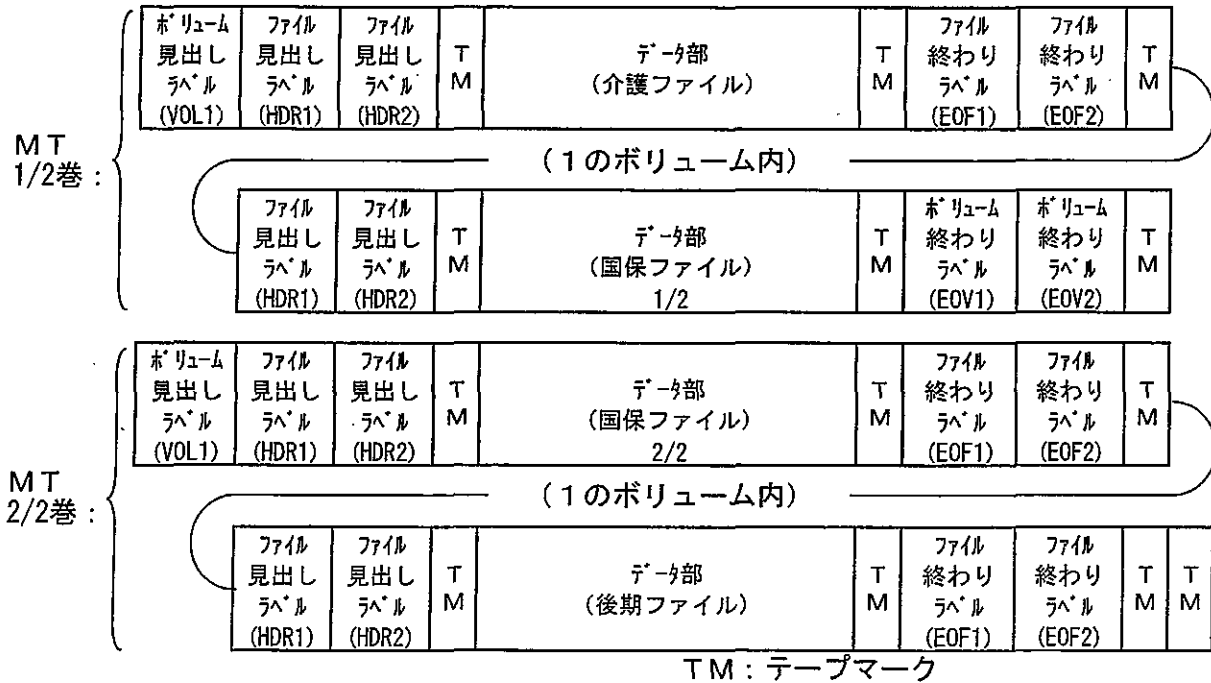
MT 1/2巻：

| ボリューム見出しラベル (VOL1) | ファイル見出しラベル (HDR1) | ファイル見出しラベル (HDR2) | TM | データ部 (介護ファイル) | TM | ファイル終わりラベル (EOF1) | ファイル終わりラベル (EOF2) | TM |
|---|---|---|---|---|---|---|---|---|

（1のボリューム内）

| ファイル見出しラベル (HDR1) | ファイル見出しラベル (HDR2) | TM | データ部 (国保ファイル) 1/2 | TM | ボリューム終わりラベル (EOV1) | ボリューム終わりラベル (EOV2) | TM |
|---|---|---|---|---|---|---|---|

MT 2/2巻：

| ボリューム見出しラベル (VOL1) | ファイル見出しラベル (HDR1) | ファイル見出しラベル (HDR2) | TM | データ部 (国保ファイル) 2/2 | TM | ファイル終わりラベル (EOF1) | ファイル終わりラベル (EOF2) | TM |
|---|---|---|---|---|---|---|---|---|

（1のボリューム内）

| ファイル見出しラベル (HDR1) | ファイル見出しラベル (HDR2) | TM | データ部 (後期ファイル) | TM | ファイル終わりラベル (EOF1) | ファイル終わりラベル (EOF2) | TM | TM |
|---|---|---|---|---|---|---|---|---|

TM：テープマーク